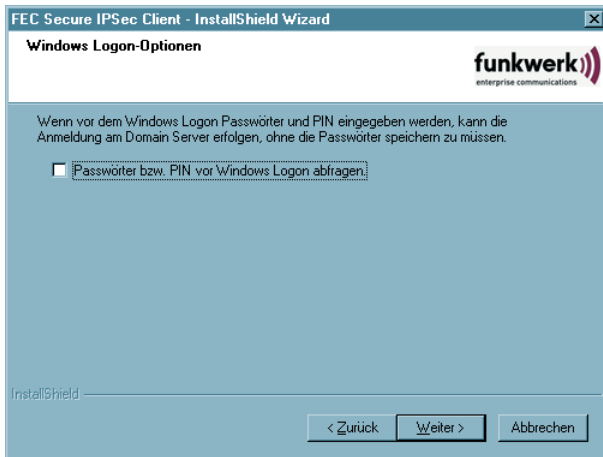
FEC Secure IPSec Client - InstallShield Wizard

Windows Logon-Optionen

funkwerk
enterprise communications

Wenn vor dem Windows Logon Passwörter und PIN eingegeben werden, kann die Anmeldung am Domain Server erfolgen, ohne die Passwörter speichern zu müssen.

Passwörter bzw. PIN vor Windows Logon abfragen.

InstallShield

< Zurück
Weiter >
Abbrechen